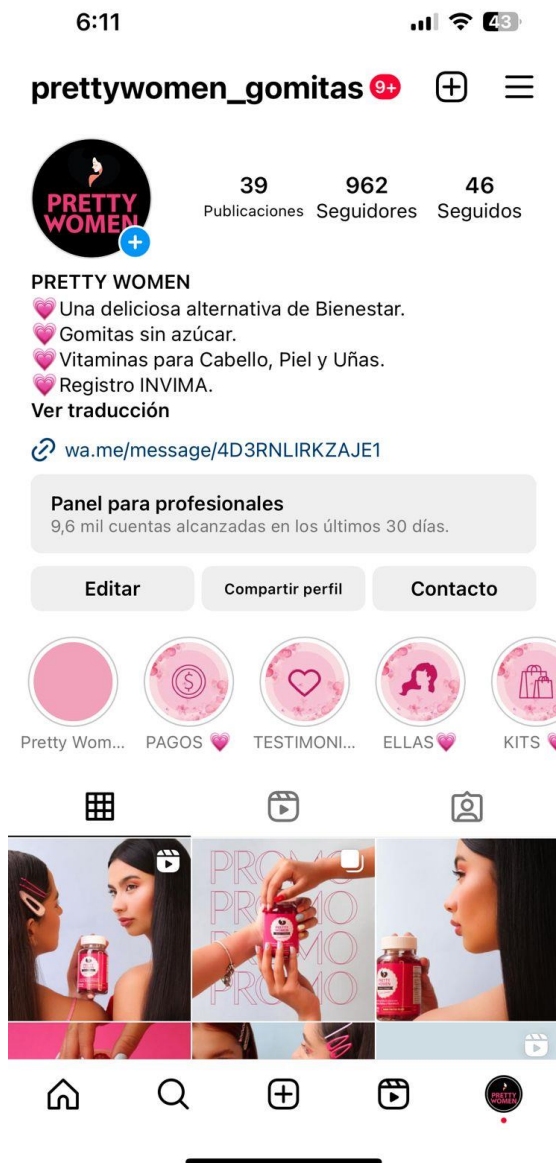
6:11

43

prettywomen_gomitas 9+

PRETTY WOMEN

39
Publicaciones

962
Seguidores

46
Seguidos

PRETTY WOMEN
💗Una deliciosa alternativa de Bienestar.
💗Gomitas sin azúcar.
💗Vitaminas para Cabello, Piel y Uñas.
💗Registro INVIMA.
Ver traducción

wa.me/message/4D3RNLIRKZAJE1

Panel para profesionales
9,6 mil cuentas alcanzadas en los últimos 30 días.

Editar
Compartir perfil
Contacto

Pretty Wom...
PAGOS 💗
TESTIMONI...
ELLAS💗
KITS 💗

PROMO
PROMO
PROMO
PROMO

PRETTY WOMEN